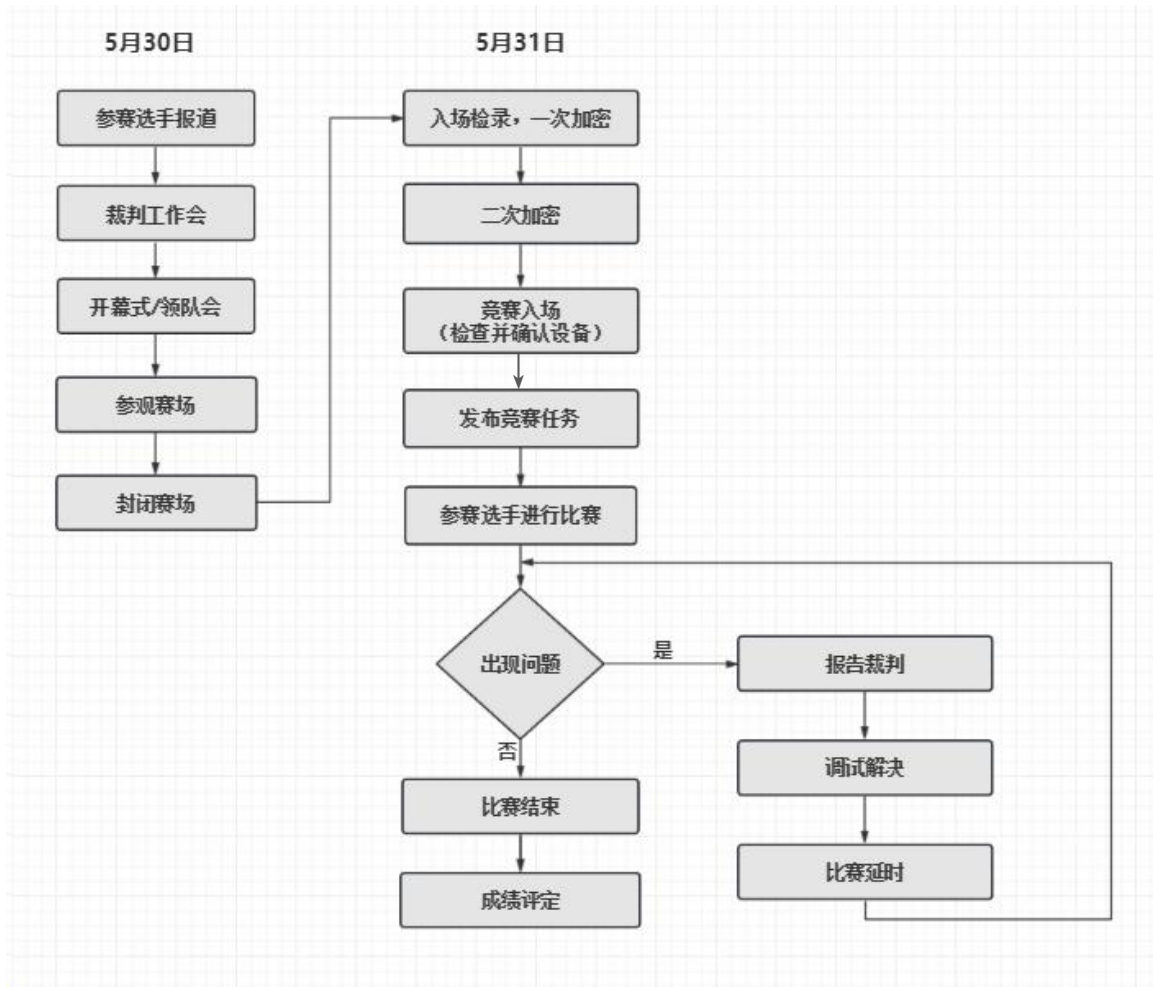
5月30日

5月31日

参赛选手报道

裁判工作会

开幕式/领队会

参观赛场

封闭赛场

入场检录，一次加密

二次加密

竞赛入场
（检查并确认设备）

发布竞赛任务

参赛选手进行比赛

出现问题

是

报告裁判

调试解决

比赛延时

否

比赛结束

成绩评定